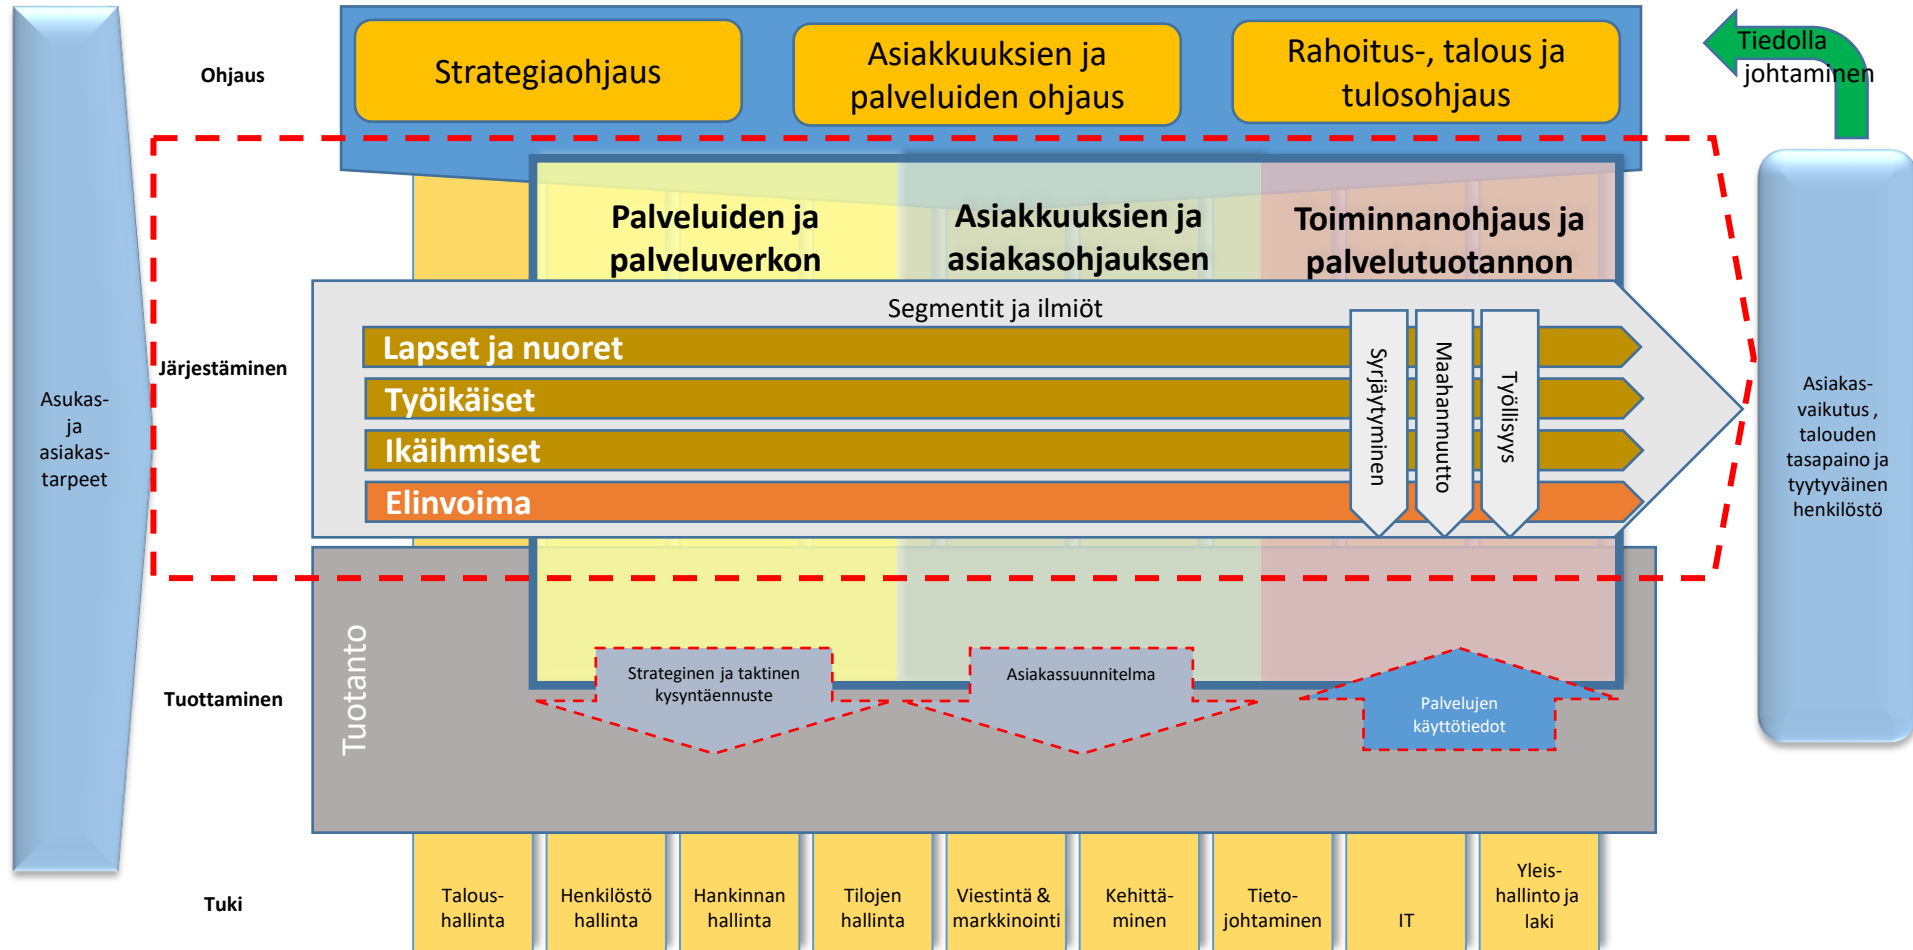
Ohjaus

Strategiaohjaus

Asiakkuuksien ja palveluiden ohjaus

Rahoitus-, talous ja tulosohjaus

Tiedolla johtaminen

Asukas- ja asiakas- tarpeet

Järjestäminen

Palveluiden ja palveluverkon

Asiakkuuksien ja asiakasohjauksen

Toiminnanohjaus ja palvelutuotannon

Segmentit ja ilmiöt

Lapset ja nuoret

Työikäiset

Ikäihmiset

Elinvoima

Syrjäytyminen

Maahanmuutto

Työllisyys

Asiakas- vaikutus, talouden tasapaino ja tyytyväinen henkilöstö

Tuotanto

Tuottaminen

Strateginen ja taktinen kysyntäennuste

Asiakassuunnitelma

Palvelujen käyttötiedot

Tuki

| Talous- hallinta | Henkilöstö hallinta | Hankinnan hallinta | Tilojen hallinta | Viestintä & markkinointi | Kehittä- minen | Tieto- johtaminen | IT | Yleis- hallinto ja laki |